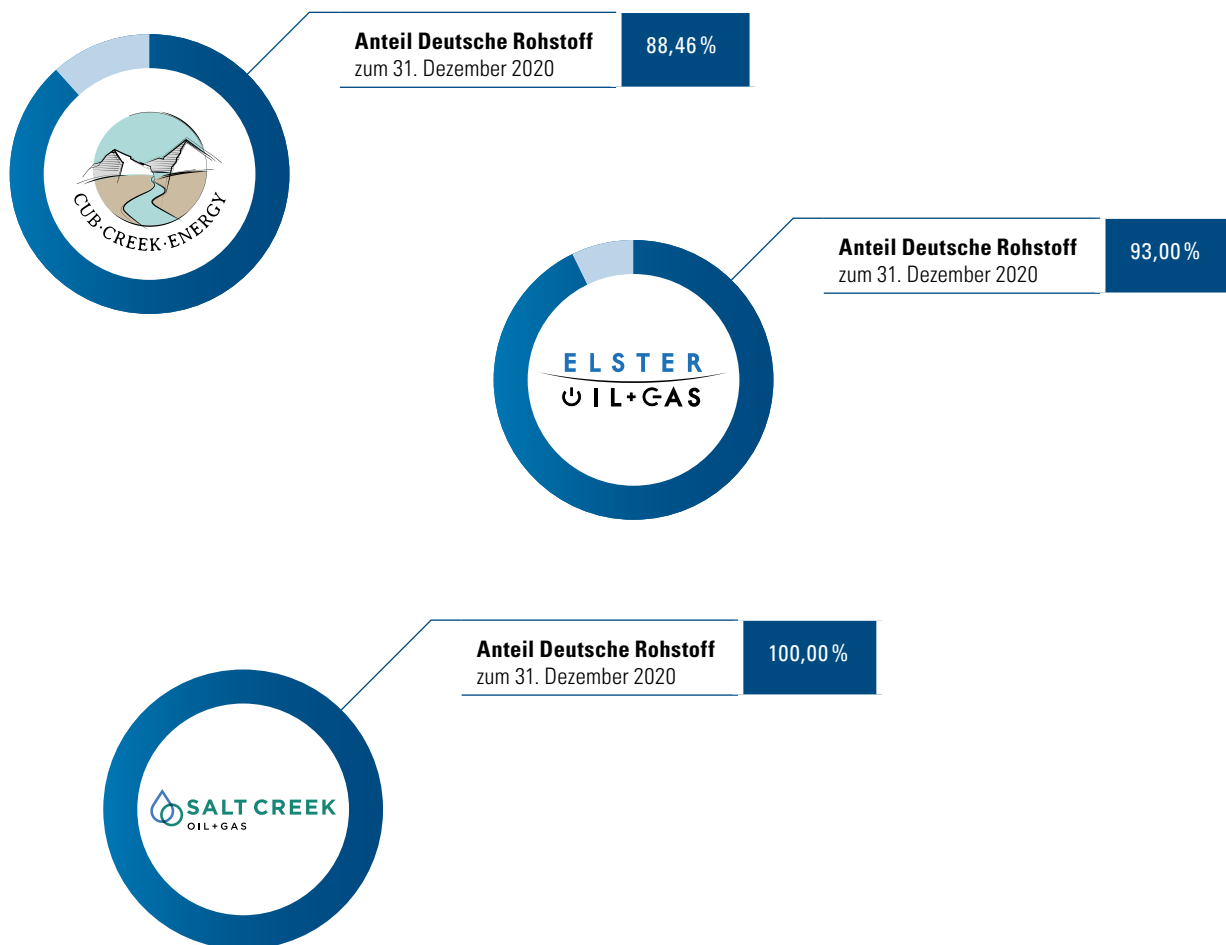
CUB·CREEK·ENERGY

Anteil Deutsche Rohstoff
zum 31. Dezember 2020

88,46 %

ELSTER
OIL+GAS

Anteil Deutsche Rohstoff
zum 31. Dezember 2020

93,00 %

Anteil Deutsche Rohstoff
zum 31. Dezember 2020

100,00 %

SALT CREEK
OIL+GAS